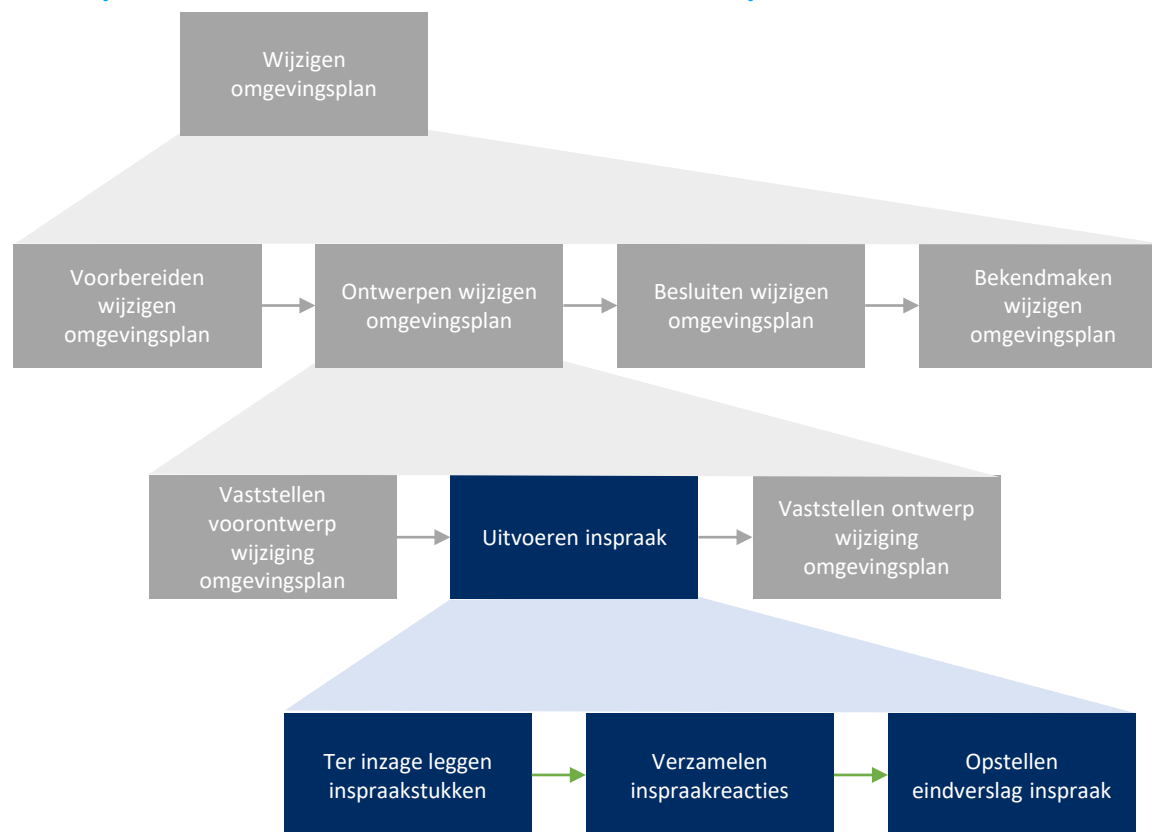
Wijzigen omgevingsplan

Voorbereiden wijzigen omgevingsplan

Ontwerpen wijzigen omgevingsplan

Besluiten wijzigen omgevingsplan

Bekendmaken wijzigen omgevingsplan

Vaststellen voorontwerp wijziging omgevingsplan

Uitvoeren inspraak

Vaststellen ontwerp wijziging omgevingsplan

Ter inzage leggen inspraakstukken

Verzamelen inspraakreacties

Opstellen eindverslag inspraak